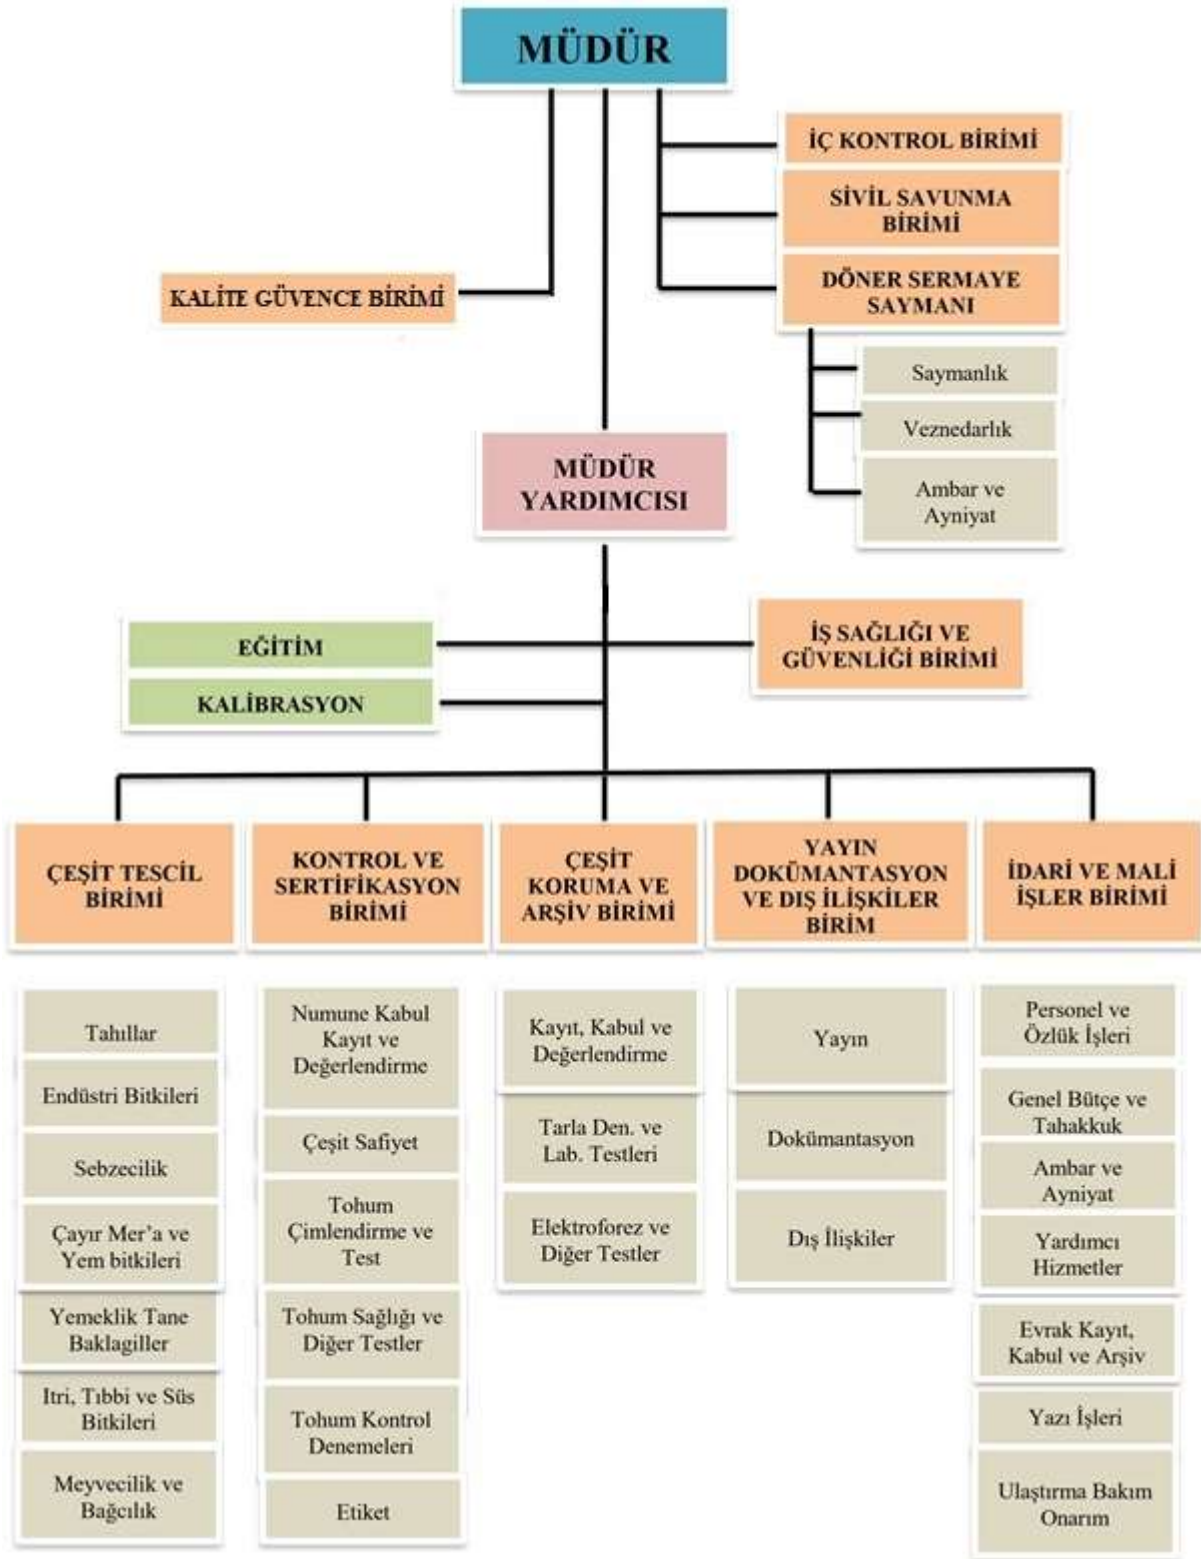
MÜDÜR

İÇ KONTROL BİRİMİ

SİVİL SAVUNMA BİRİMİ

DÖNER SERMAYE SAYMANI

KALİTE GÜVENCE BİRİMİ

Saymanlık

Veznedarlık

Ambar ve Ayniyat

MÜDÜR YARDIMCISI

EĞİTİM

KALİBRASYON

İŞ SAĞLIĞI VE GÜVENLİĞİ BİRİMİ

ÇEŞİT TESCİL BİRİMİ

KONTROL VE SERTİFİKASYON BİRİMİ

ÇEŞİT KORUMA VE ARŞİV BİRİMİ

YAYIN DOKÜMANTASYON VE DIŞ İLİŞKİLER BİRİM

İDARİ VE MALİ İŞLER BİRİMİ

Tahıllar

Endüstri Bitkileri

Sebzecilik

Çayır Mer'a ve Yem bitkileri

Yemeklik Tane Baklagiller

Itri, Tıbbi ve Süs Bitkileri

Meyvecilik ve Bağcılık

Numune Kabul Kayıt ve Değerlendirme

Çeşit Safiyet

Tohum Çimlendirme ve Test

Tohum Sağlığı ve Diğer Testler

Tohum Kontrol Denemeleri

Etiket

Kayıt, Kabul ve Değerlendirme

Tarla Den. ve Lab. Testleri

Elektroforez ve Diğer Testler

Yayın

Dokümantasyon

Dış İlişkiler

Personel ve Özlük İşleri

Genel Bütçe ve Tahakkuk

Ambar ve Ayniyat

Yardımcı Hizmetler

Evrak Kayıt, Kabul ve Arşiv

Yazı İşleri

Ulaştırma Bakım Onarım